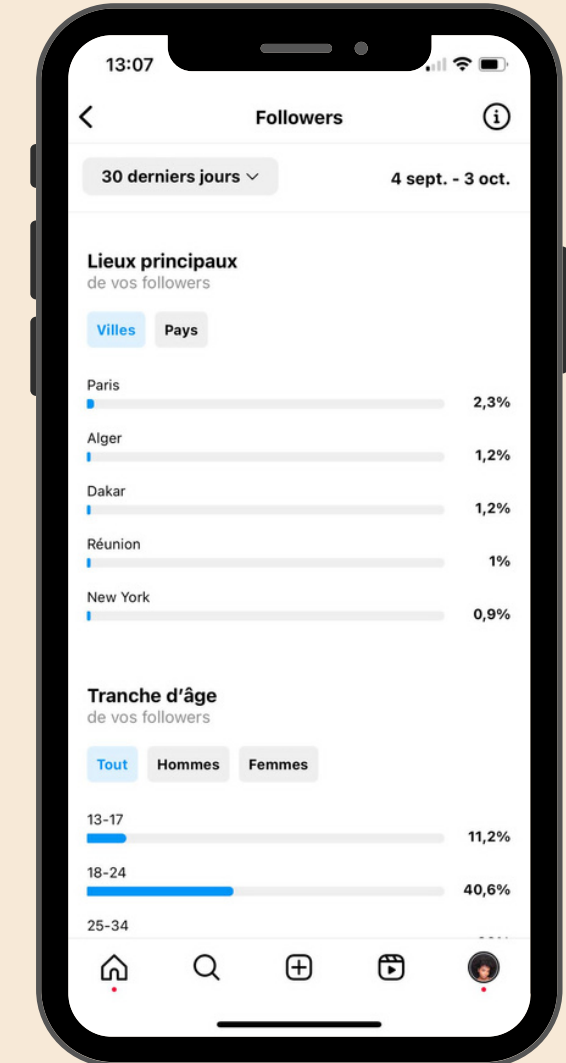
13:07

Followers

30 derniers jours

4 sept. - 3 oct.

Lieux principaux
de vos followers

Villes Pays

Paris 2,3%

Alger 1,2%

Dakar 1,2%

Réunion 1%

New York 0,9%

Tranche d'âge
de vos followers

Tout Hommes Femmes

13-17 11,2%

18-24 40,6%

25-34 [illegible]